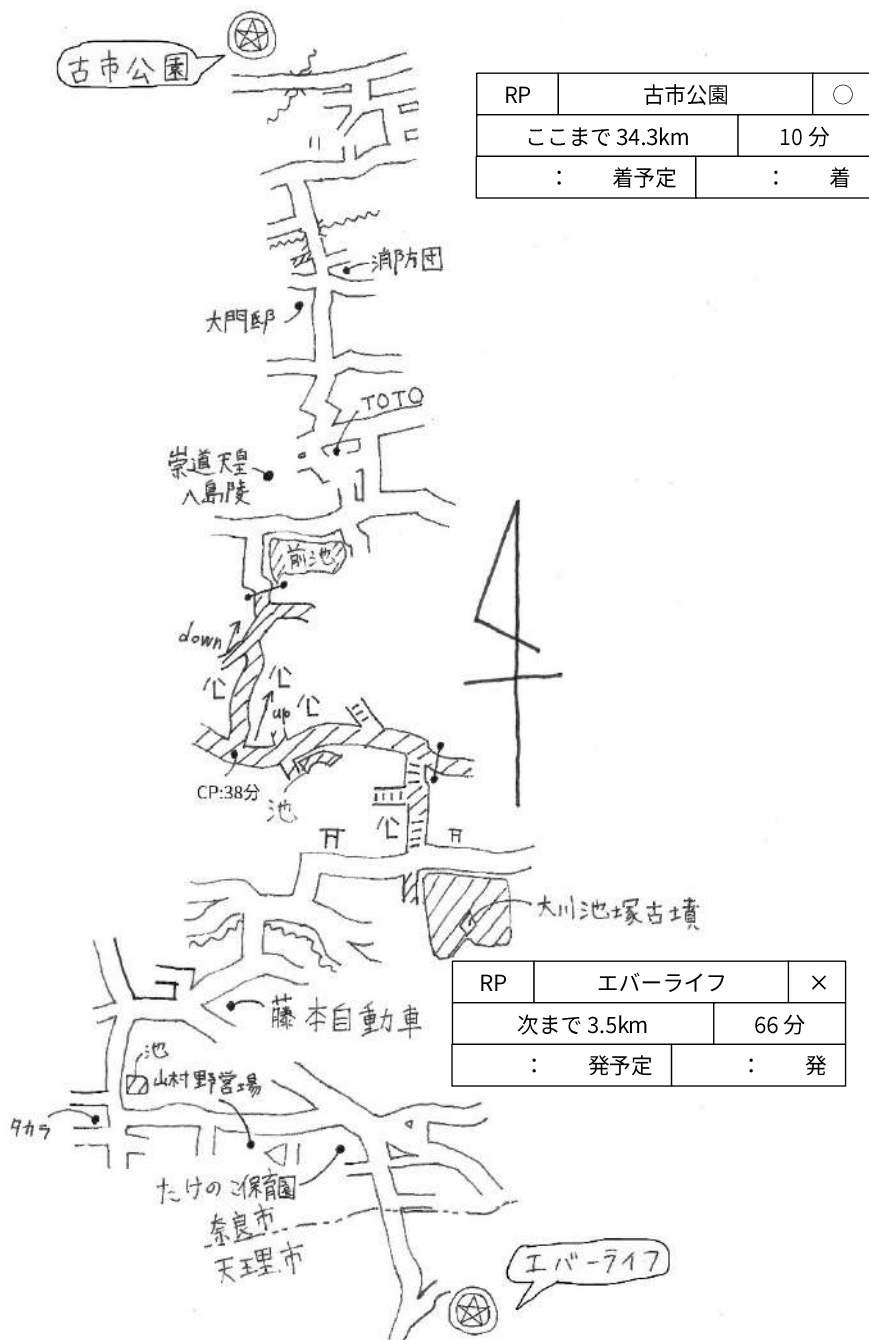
古市公園

| RP | 古市公園 | ○ |
|---|---|---|
| ここまで 34.3km | | 10 分 |
| ： 着予定 | | ： 着 |

消防団
大門邸
TOTO
崇道天皇八島陵
前池
down
up
CP:38分
池
大川池塚古墳

| RP | エバーライフ | × |
|---|---|---|
| 次まで 3.5km | | 66 分 |
| ： 発予定 | | ： 発 |

藤本自動車
池
山村野営場
タカラ
たけのこ保育園
奈良市
天理市
エバーライフ